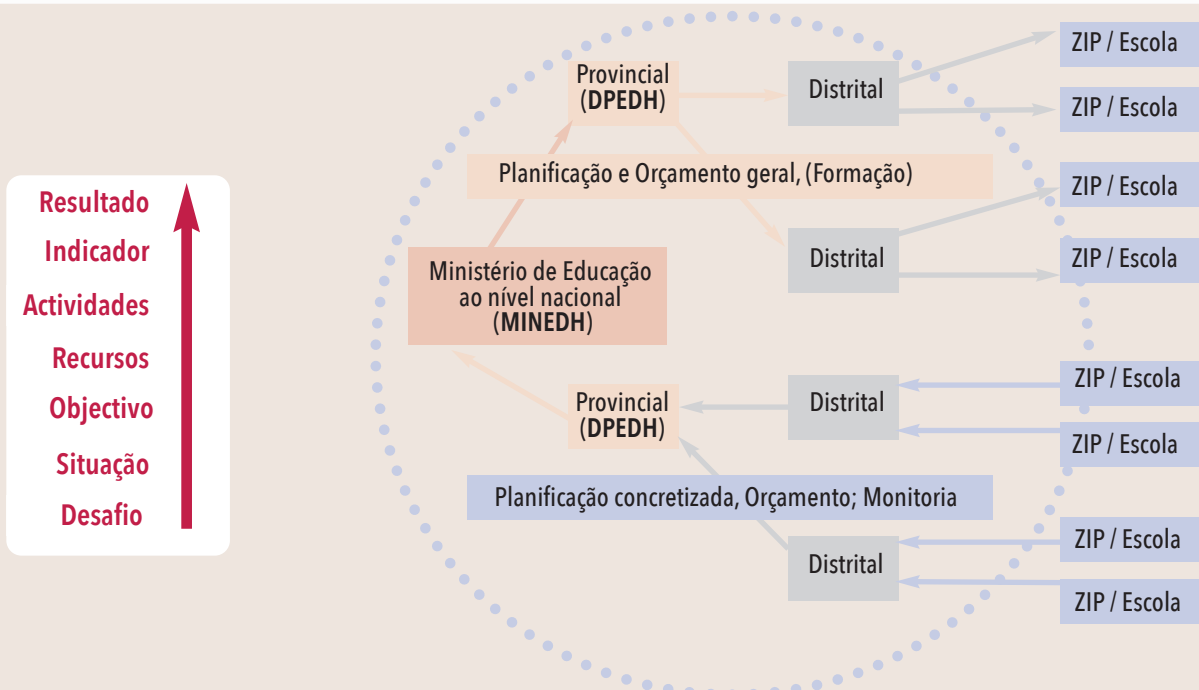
Resultado
Indicador
Actividades
Recursos
Objectivo
Situação
Desafio

Provincial
(DPEDH)

Distrital

ZIP / Escola

ZIP / Escola

Planificação e Orçamento geral, (Formação)

ZIP / Escola

Distrital

ZIP / Escola

Ministério de Educação ao nível nacional (MINEDH)

ZIP / Escola

Provincial
(DPEDH)

Distrital

ZIP / Escola

Planificação concretizada, Orçamento; Monitoria

ZIP / Escola

Distrital

ZIP / Escola